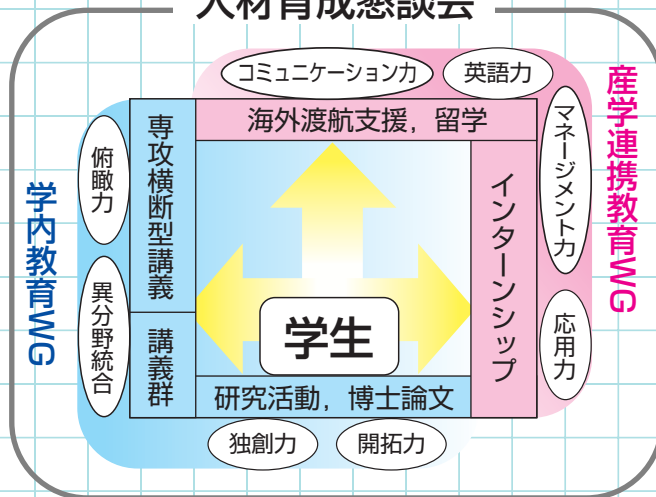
人材育成懇談会

コミュニケーション力
英語力
海外渡航支援，留学
産学連携教育WG
マネージメント力
インターンシップ
応用力
学内教育WG
俯瞰力
異分野統合
専攻横断型講義
講義群
学生
研究活動，博士論文
独創力
開拓力